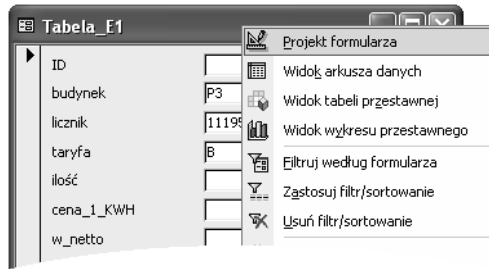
Tabela_E1

ID
budynek P3
licznik 1119
taryfa B
ilość
cena_1_KWH
w_netto

Projekt formularza
Widok arkusza danych
Widok tabeli przestawnej
Widok wykresu przestawnego
Filtruj według formularza
Zastosuj filtr/sortowanie
Usuń filtr/sortowanie